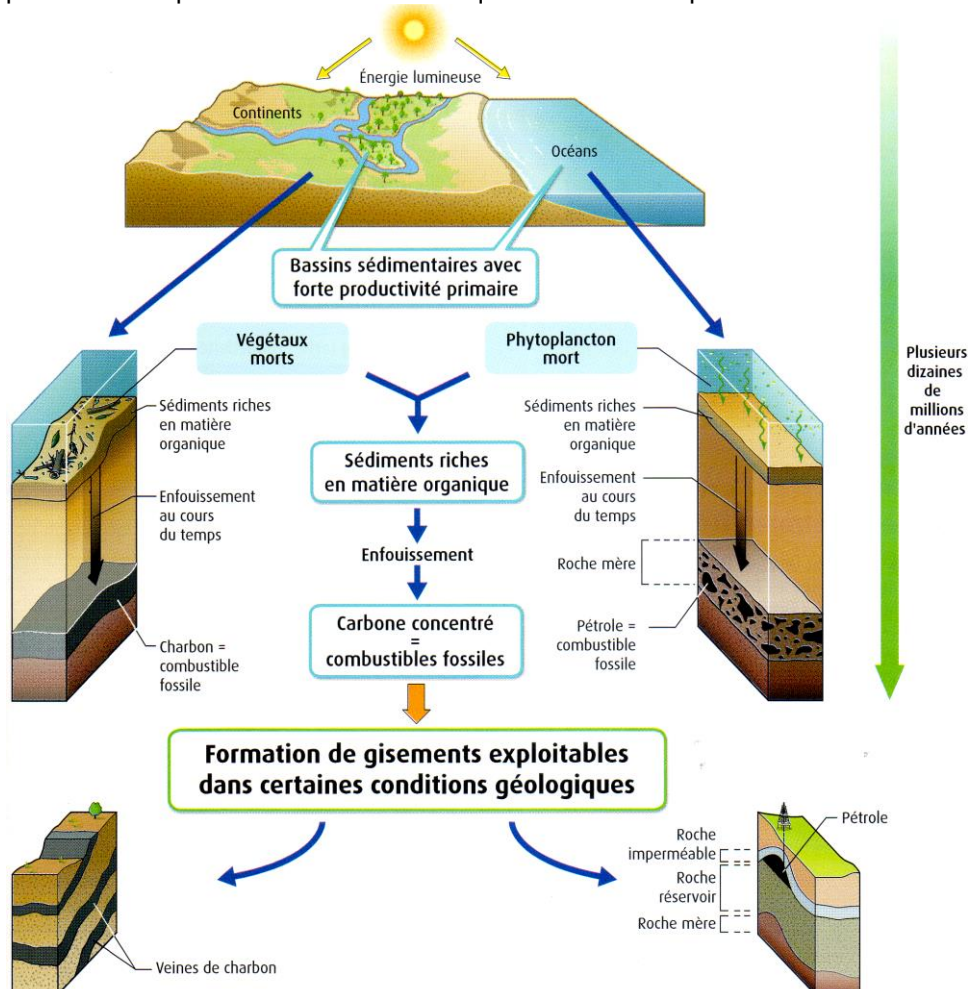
Énergie lumineuse

Continents

Océans

Bassins sédimentaires avec forte productivité primaire

Végétaux morts

Phytoplancton mort

Plusieurs dizaines de millions d'années

Sédiments riches en matière organique

Enfouissement au cours du temps

Charbon = combustible fossile

Sédiments riches en matière organique

Enfouissement

Carbone concentré = combustibles fossiles

Sédiments riches en matière organique

Enfouissement au cours du temps

Roche mère

Pétrole = combustible fossile

Formation de gisements exploitables dans certaines conditions géologiques

Veines de charbon

Pétrole

Roche imperméable

Roche réservoir

Roche mère